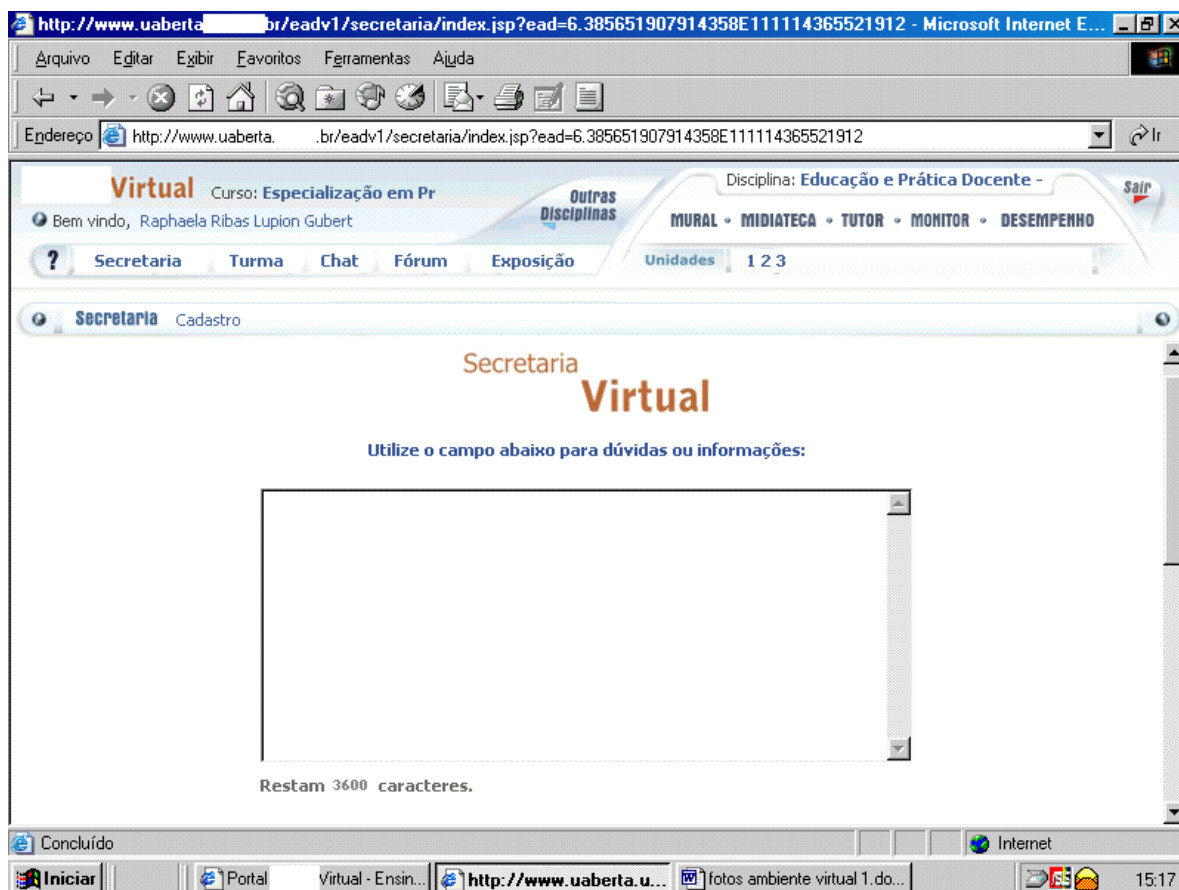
http://www.uaberta br/eadv1/secretaria/index.jsp?ead=6.385651907914358E111114365521912 - Microsoft Internet E...

Arquivo Editar Exibir Favoritos Ferramentas Ajuda

Endereço http://www.uaberta. .br/eadv1/secretaria/index.jsp?ead=6.385651907914358E111114365521912

Ir

Virtual Curso: Especialização em Pr

Bem vindo, Raphaela Ribas Lupion Gubert

Outras Disciplinas

Disciplina: Educação e Prática Docente -

Sair

MURAL • MIDIATECA • TUTOR • MONITOR • DESEMPENHO

? Secretaria Turma Chat Fórum Exposição

Unidades 1 2 3

Secretaria Cadastro

Secretaria
Virtual

Utilize o campo abaixo para dúvidas ou informações:

Restam 3600 caracteres.

Concluído

Internet

Iniciar

Portal Virtual - Ensin...

http://www.uaberta.u...

fotos ambiente virtual 1.do...

15:17